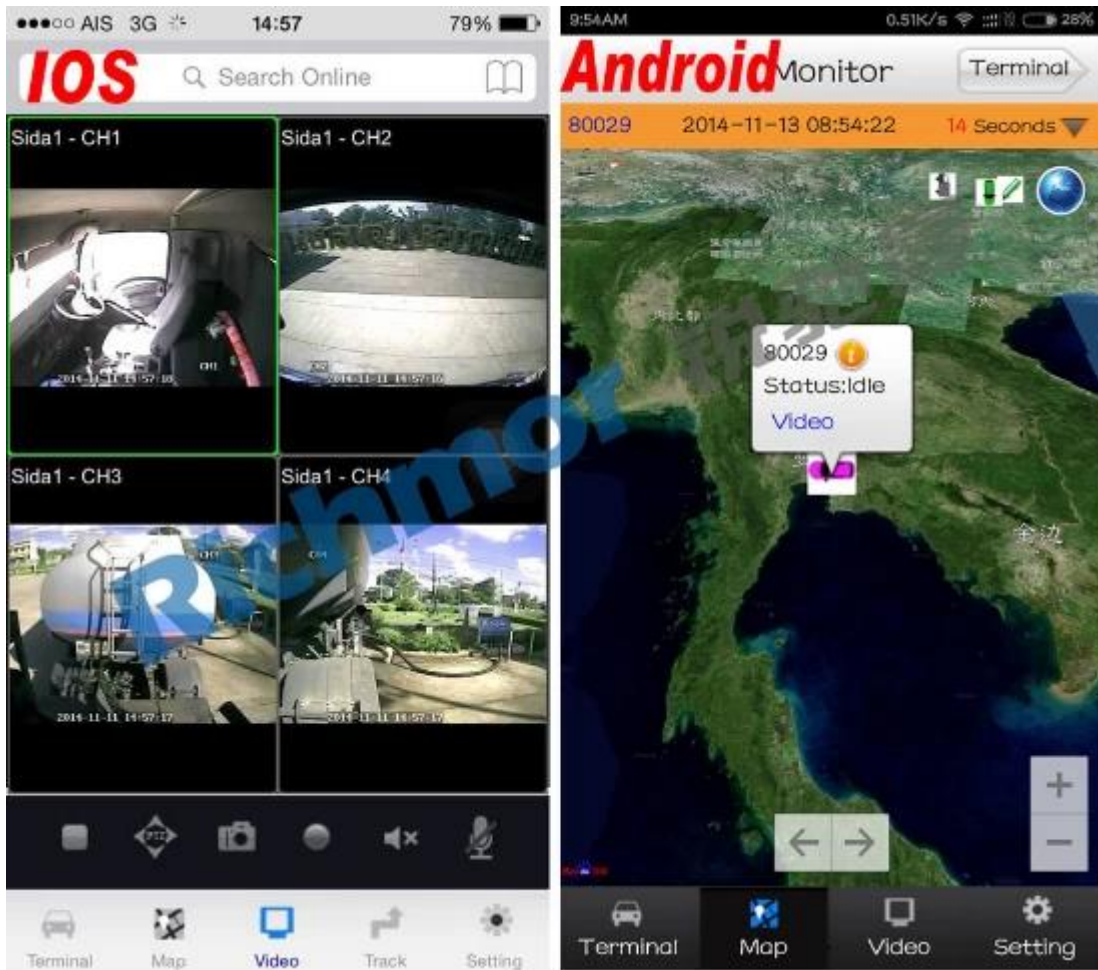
●●●○○ AIS 3G 14:57 79%

IOS

Search Online

Sida1 - CH1

CH1

2014-11-11 14:57:18

Sida1 - CH2

2014-11-11 14:57:18

Sida1 - CH3

2014-11-11 14:57:17

Sida1 - CH4

2014-11-11 14:57:17

Richmor

PTZ

Terminal Map Video Track Setting

9:54AM 0.51K/s 28%

Android Monitor

Terminal

80029 2014-11-13 08:54:22 14 Seconds

80029

Status:Idle

Video

金边

+

−

Terminal Map Video Setting